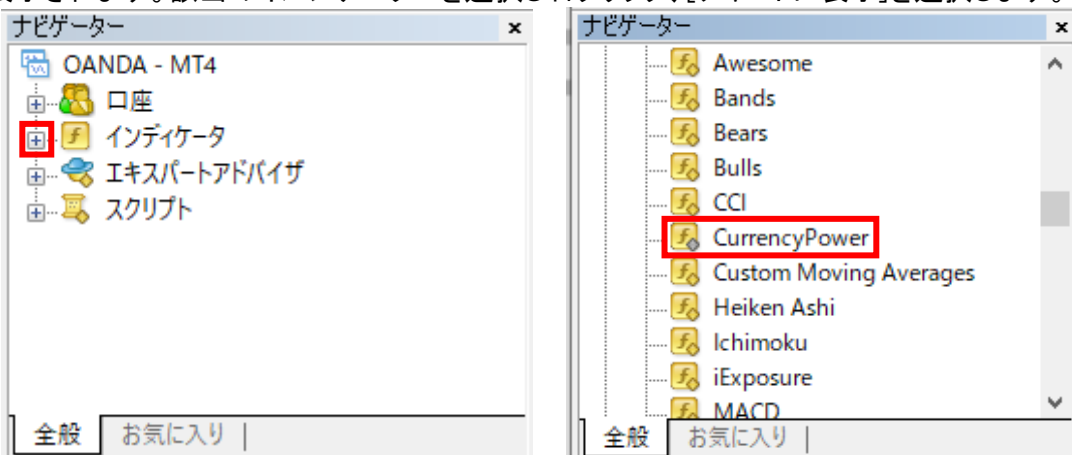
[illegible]

ナビゲーター ×

OANDA - MT4
口座
インディケータ
エキスパートアドバイザ
スクリプト

全般 | お気に入り |

ナビゲーター ×

Awesome
Bands
Bears
Bulls
CCI
CurrencyPower
Custom Moving Averages
Heiken Ashi
Ichimoku
iExposure
MACD

全般 | お気に入り |